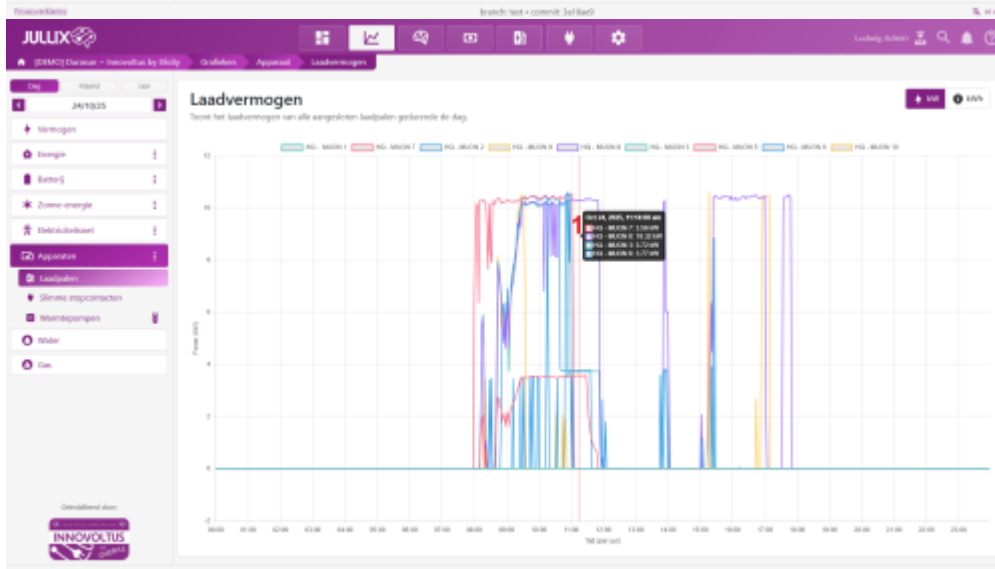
Innovoltus

branch: test • commit: 3af8ad0

JULLIX

Ludwig Admin

[DEMO] Daranan – Innovoltus by Elicity · Grafieken · Apparaat · Laadvermogen

Dag · Maand · Jaar

24/10/25

Vermogen

Energie

Batterij

Zonne-energie

Elektriciteitsnet

Apparaten

Laadpalen

Slimme stopcontacten

Warmtepompen

Water

Gas

Ontwikkeld door

INNOVOLTUS

Laadvermogen

Toont het laadvermogen van alle aangesloten laadpalen gedurende de dag.

kW · kWh

HQ - MUON 1 · HQ - MUON 7 · HQ - MUON 2 · HQ - MUON 8 · HQ - MUON 4 · HQ - MUON 3 · HQ - MUON 5 · HQ - MUON 6 · HQ - MUON 10

12
10
8
6
4
2
0
-2

Power (kW)

Oct 24, 2025, 11:10:00 am
HQ - MUON 7: 1.58 kW
HQ - MUON 8: 10.32 kW
HQ - MUON 3: 3.73 kW
HQ - MUON 6: 3.77 kW

1

00:00 01:00 02:00 03:00 04:00 05:00 06:00 07:00 08:00 09:00 10:00 11:00 12:00 13:00 14:00 15:00 16:00 17:00 18:00 19:00 20:00 21:00 22:00 23:00

Tijd (per uur)